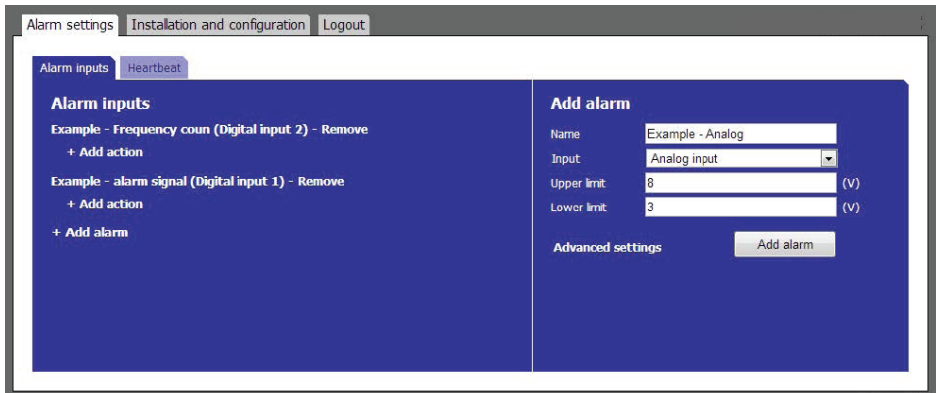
Alarm settings Installation and configuration Logout

Alarm inputs Heartbeat

Alarm inputs

Example - Frequency coun (Digital input 2) - Remove

+ Add action

Example - alarm signal (Digital input 1) - Remove

+ Add action

+ Add alarm

Add alarm

Name Example - Analog

Input Analog input

Upper limit 8 (V)

Lower limit 3 (V)

Advanced settings

Add alarm